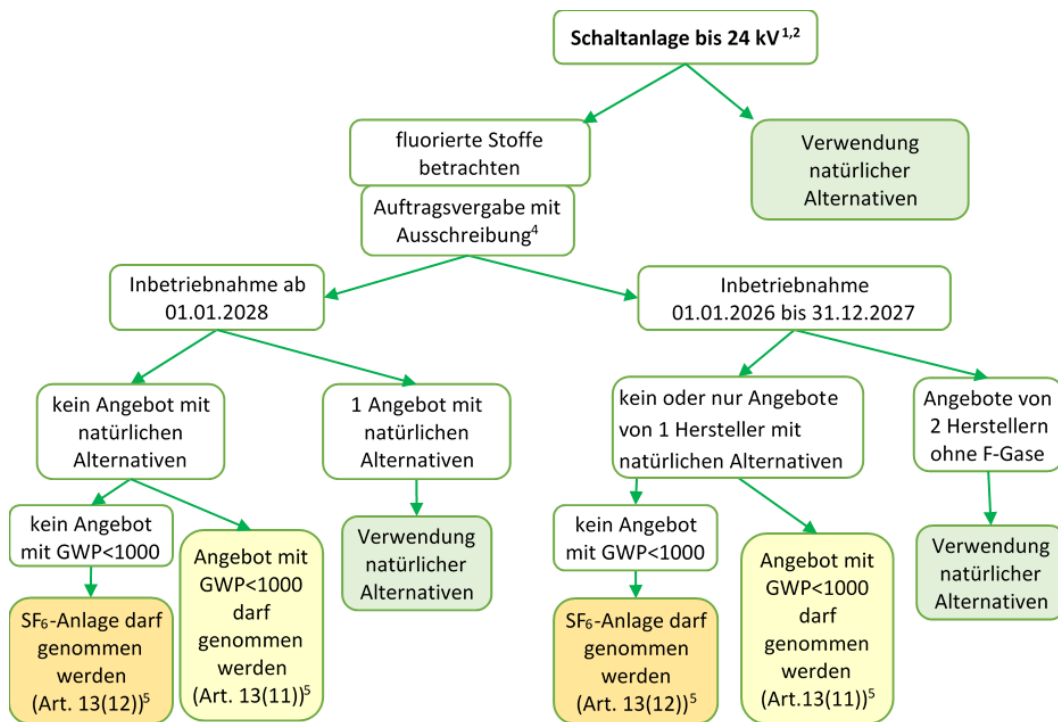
Schaltanlage bis 24 kV$^{1,2}$

fluorierte Stoffe betrachten

Verwendung natürlicher Alternativen

Auftragsvergabe mit Ausschreibung$^4$

Inbetriebnahme ab 01.01.2028

Inbetriebnahme 01.01.2026 bis 31.12.2027

kein Angebot mit natürlichen Alternativen

1 Angebot mit natürlichen Alternativen

kein oder nur Angebote von 1 Hersteller mit natürlichen Alternativen

Angebote von 2 Herstellern ohne F-Gase

kein Angebot mit GWP<1000

Angebot mit GWP<1000 darf genommen werden (Art. 13(11))$^5$

Verwendung natürlicher Alternativen

kein Angebot mit GWP<1000

Angebot mit GWP<1000 darf genommen werden (Art.13(11))$^5$

Verwendung natürlicher Alternativen

$SF_6$-Anlage darf genommen werden (Art. 13(12))$^5$

$SF_6$-Anlage darf genommen werden (Art. 13(12))$^5$